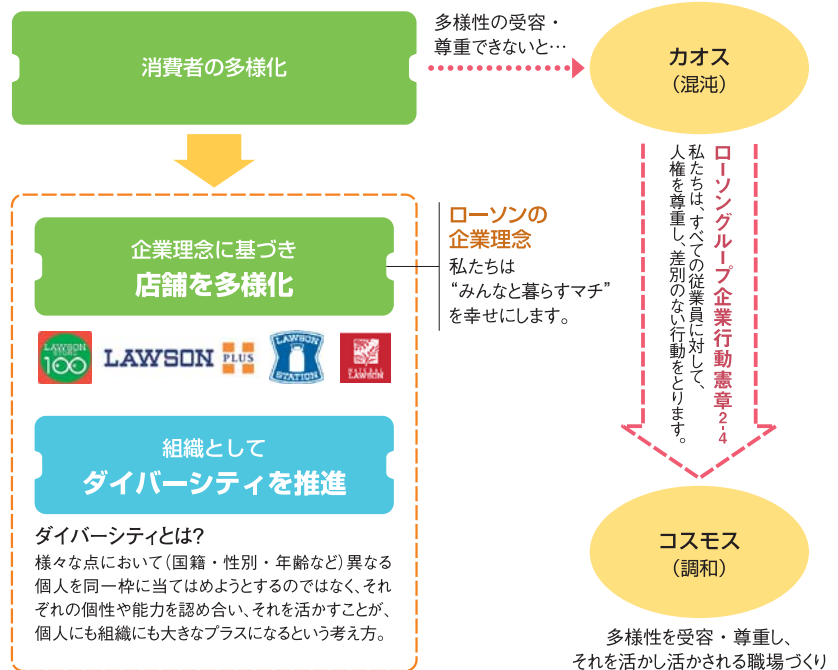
消費者の多様化

多様性の受容・尊重できないと…

カオス
（混沌）

企業理念に基づき
店舗を多様化

ローソンの
企業理念
私たちは
"みんなと暮らすマチ"
を幸せにします。

LAWSON STORE 100
LAWSON
PLUS
LAWSON STATION
NATURAL LAWSON

組織として
ダイバーシティを推進

ダイバーシティとは?
様々な点において（国籍・性別・年齢など）異なる個人を同一枠に当てはめようとするのではなく、それぞれの個性や能力を認め合い、それを活かすことが、個人にも組織にも大きなプラスになるという考え方。

ローソングループ企業行動憲章2-4
私たちは、すべての従業員に対して、人権を尊重し、差別のない行動をとります。

コスモス
（調和）

多様性を受容・尊重し、
それを活かし活かされる職場づくり